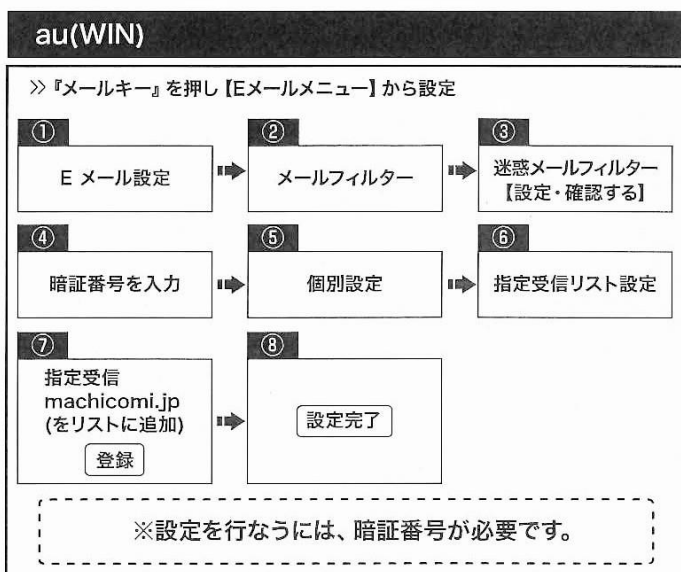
au(WIN)

≫『メールキー』を押し【Eメールメニュー】から設定

①
E メール設定

②
メールフィルター

③
迷惑メールフィルター
【設定・確認する】

④
暗証番号を入力

⑤
個別設定

⑥
指定受信リスト設定

⑦
指定受信
machicomi.jp
(をリストに追加)
登録

⑧
設定完了

※設定を行なうには、暗証番号が必要です。